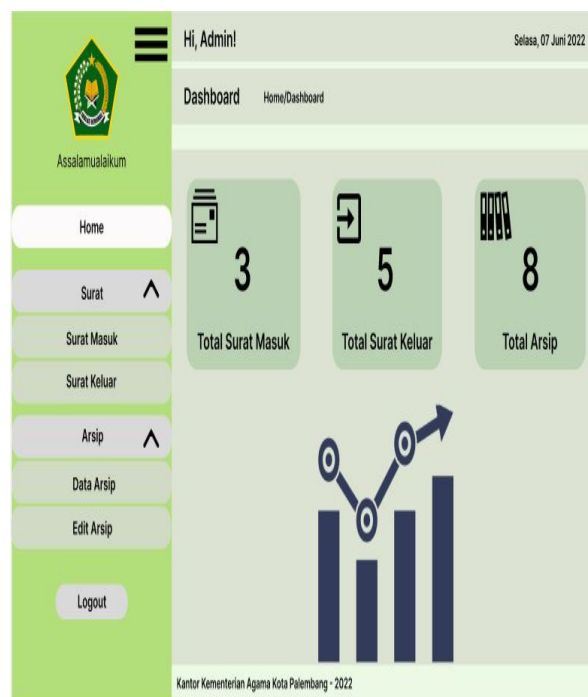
Assalamualaikum

Home

Surat

Surat Masuk

Surat Keluar

Arsip

Data Arsip

Edit Arsip

Logout

Hi, Admin!

Selasa, 07 Juni 2022

Dashboard Home/Dashboard

3

Total Surat Masuk

5

Total Surat Keluar

8

Total Arsip

Kantor Kementerian Agama Kota Palembang - 2022